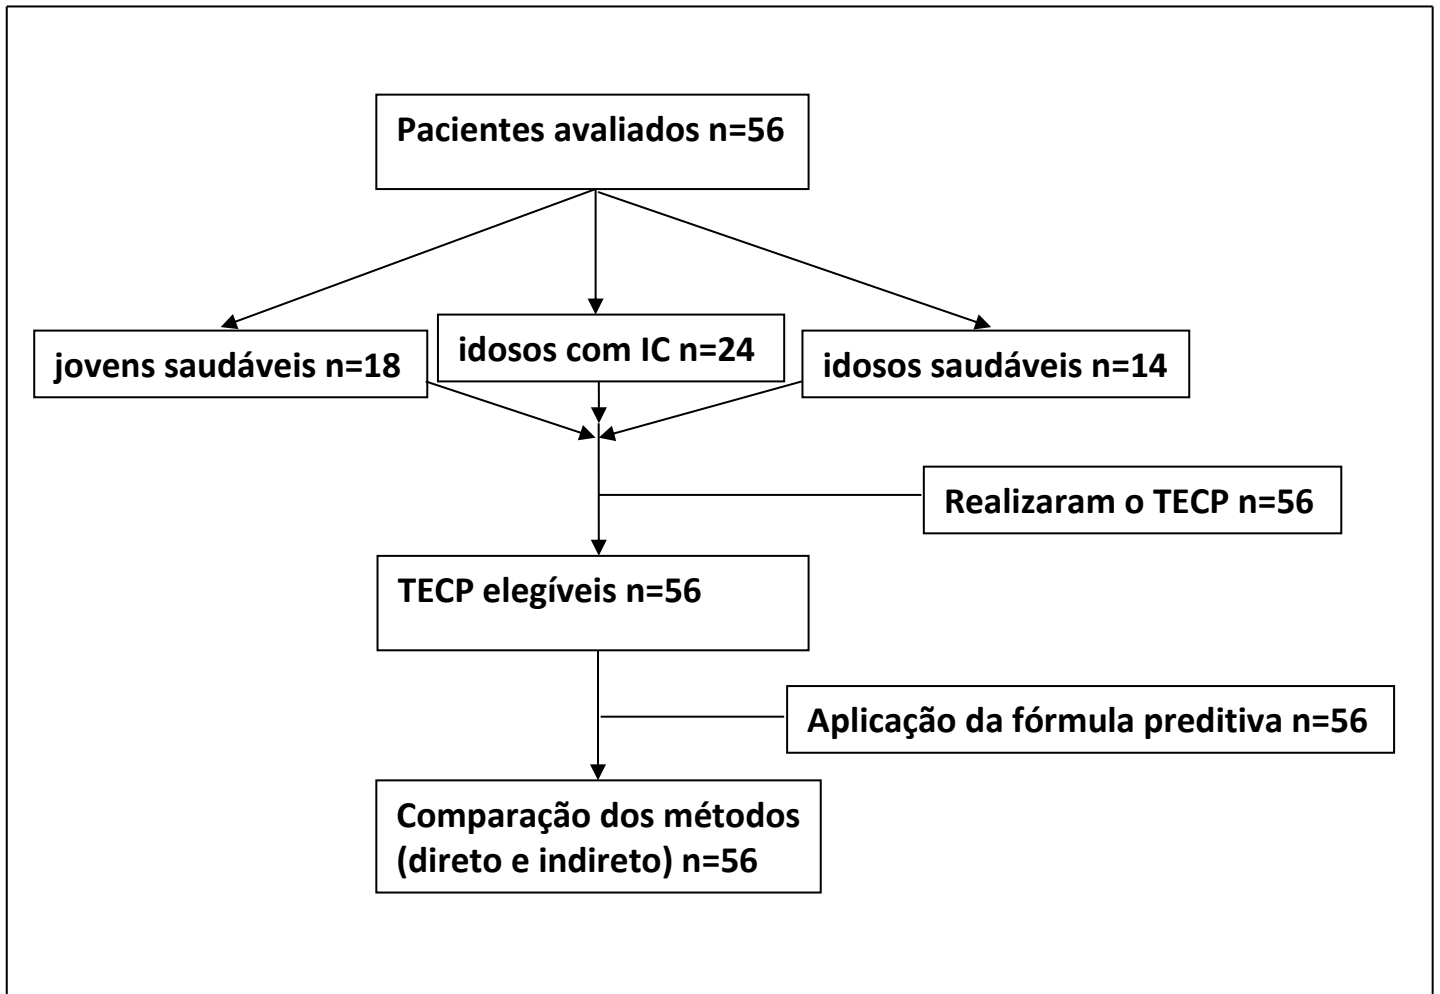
Pacientes avaliados n=56

jovens saudáveis n=18

idosos com IC n=24

idosos saudáveis n=14

Realizaram o TECP n=56

TECP elegíveis n=56

Aplicação da fórmula preditiva n=56

Comparação dos métodos (direto e indireto) n=56